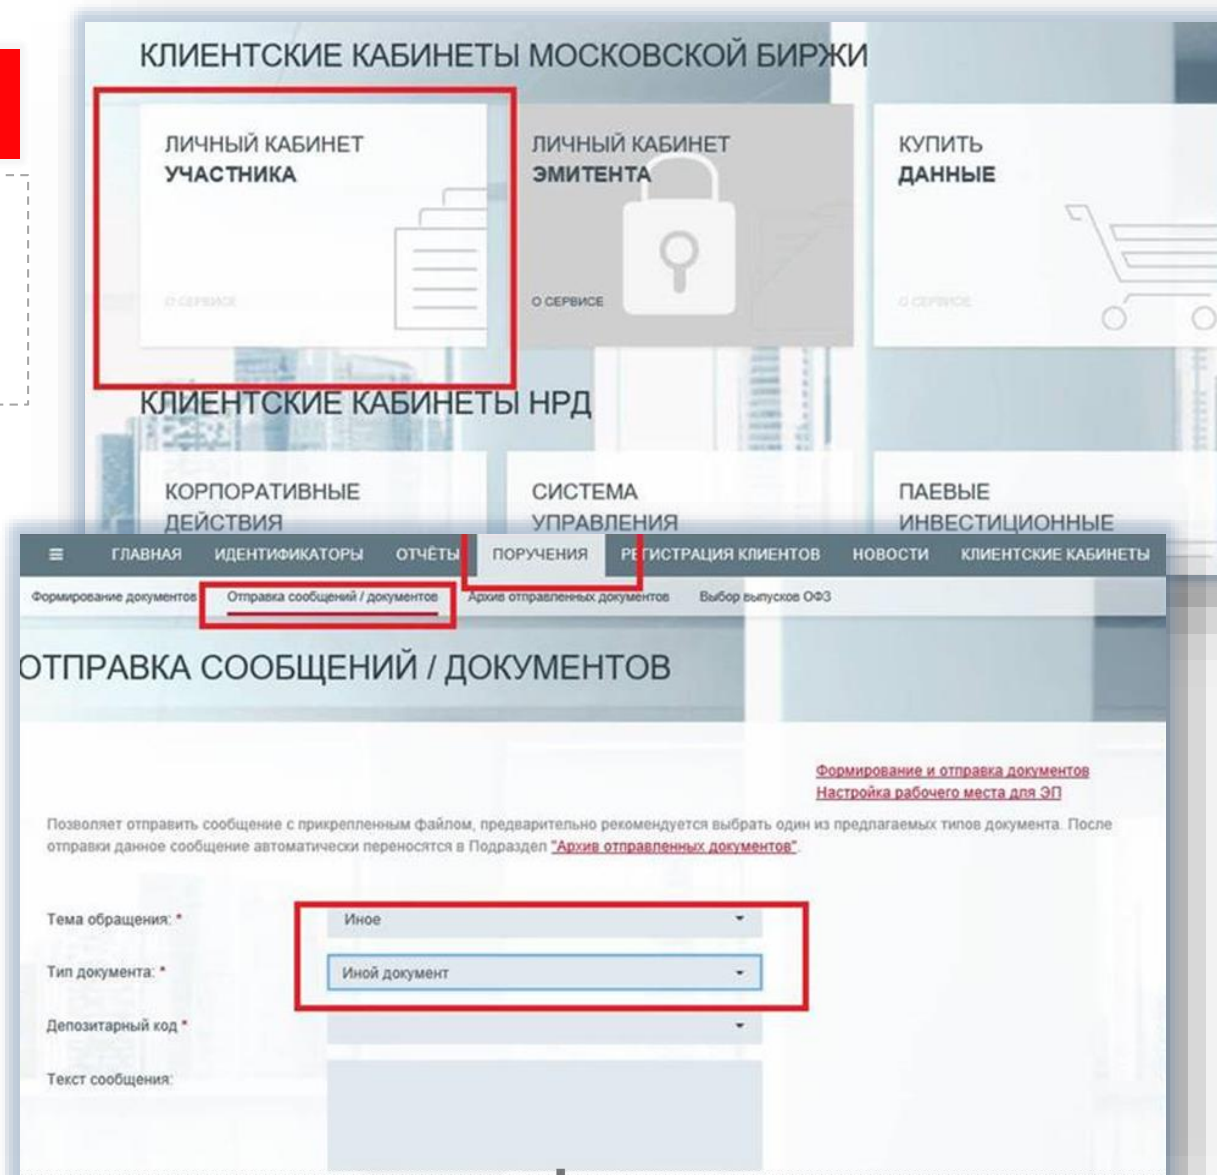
КЛИЕНТСКИЕ КАБИНЕТЫ МОСКОВСКОЙ БИРЖИ

ЛИЧНЫЙ КАБИНЕТ
УЧАСТНИКА

О СЕРВИСЕ

ЛИЧНЫЙ КАБИНЕТ
ЭМИТЕНТА

О СЕРВИСЕ

КУПИТЬ
ДАННЫЕ

О СЕРВИСЕ

КЛИЕНТСКИЕ КАБИНЕТЫ НРД

КОРПОРАТИВНЫЕ
ДЕЙСТВИЯ

СИСТЕМА
УПРАВЛЕНИЯ

ПАЕВЫЕ
ИНВЕСТИЦИОННЫЕ

≡ ГЛАВНАЯ ИДЕНТИФИКАТОРЫ ОТЧЁТЫ ПОРУЧЕНИЯ РЕГИСТРАЦИЯ КЛИЕНТОВ НОВОСТИ КЛИЕНТСКИЕ КАБИНЕТЫ

Формирование документов Отправка сообщений / документов Архив отправленных документов Выбор выпусков ОФЗ

ОТПРАВКА СООБЩЕНИЙ / ДОКУМЕНТОВ

Формирование и отправка документов
Настройка рабочего места для ЭП

Позволяет отправить сообщение с прикрепленным файлом, предварительно рекомендуется выбрать один из предлагаемых типов документа. После отправки данное сообщение автоматически переносятся в Подраздел "Архив отправленных документов".

Тема обращения: * Иное

Тип документа: * Иной документ

Депозитарный код *

Текст сообщения: